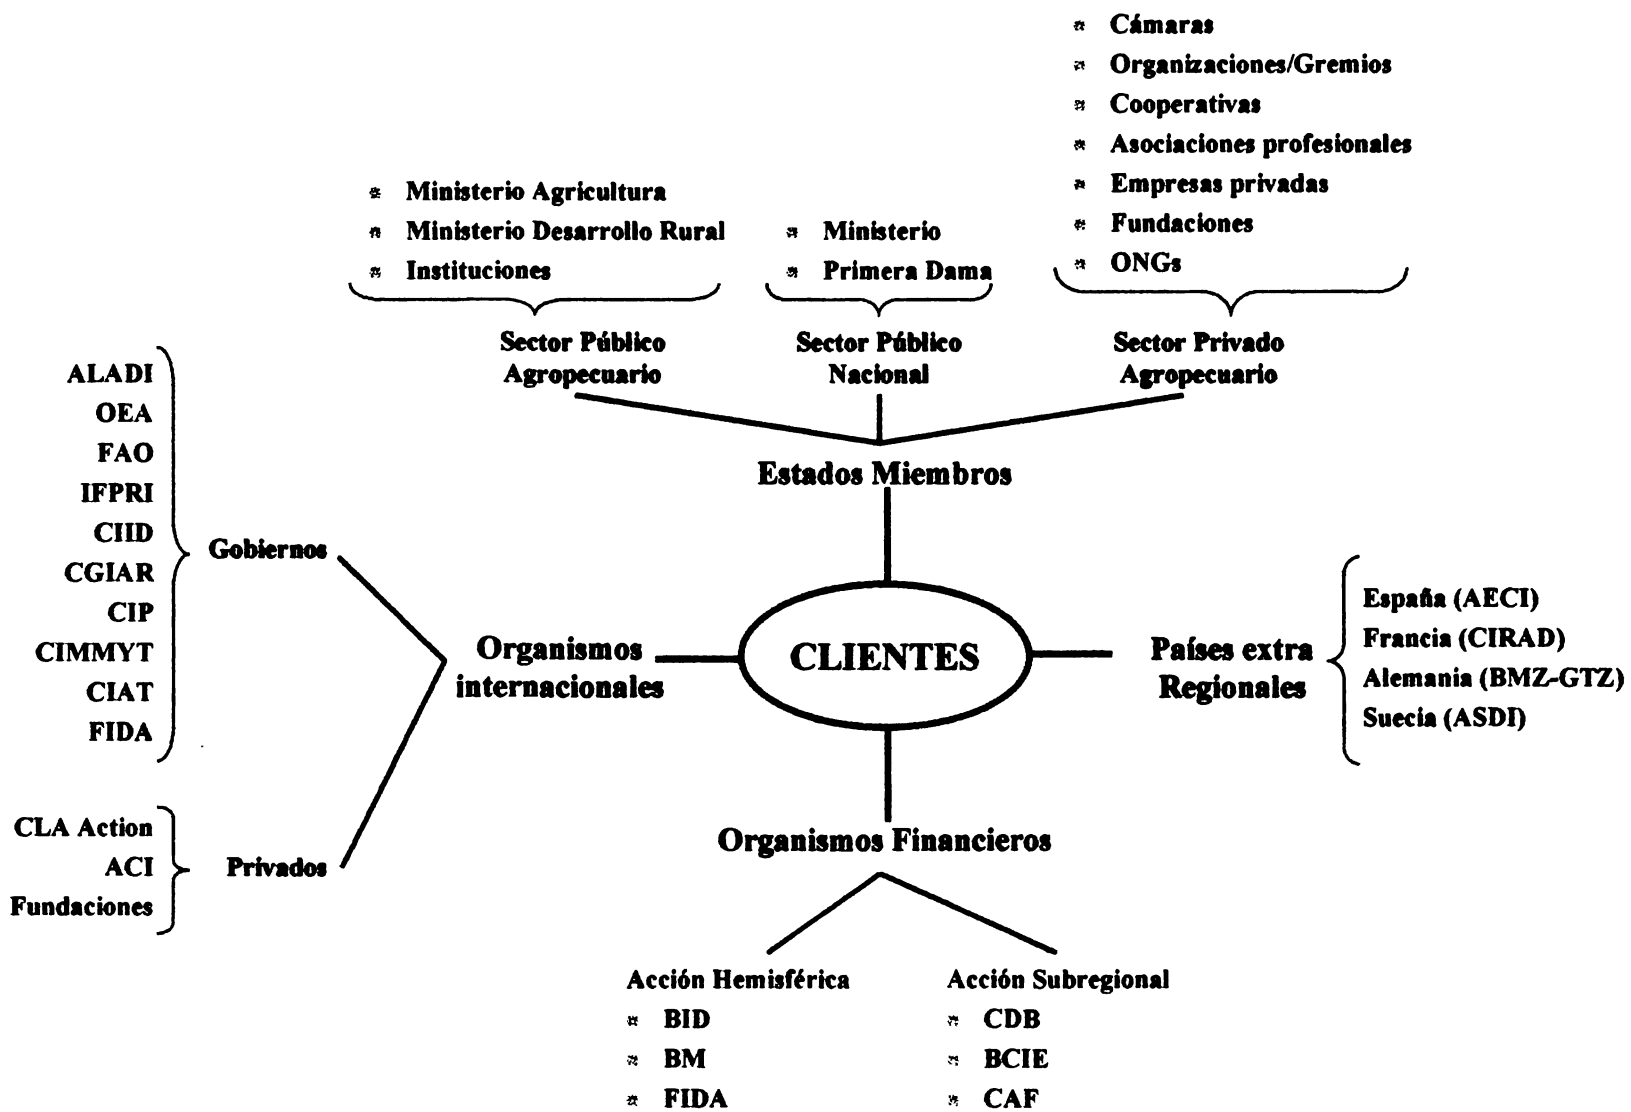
Cámaras
Organizaciones/Gremios
Cooperativas
Asociaciones profesionales
Empresas privadas
Fundaciones
ONGs

Ministerio Agricultura
Ministerio Desarrollo Rural
Instituciones

Ministerio
Primera Dama

Sector Público Agropecuario

Sector Público Nacional

Sector Privado Agropecuario

Estados Miembros

ALADI
OEA
FAO
IFPRI
CIID
CGIAR
CIP
CIMMYT
CIAT
FIDA

Gobiernos

CLA Action
ACI
Fundaciones

Privados

Organismos internacionales

CLIENTES

Países extra Regionales

España (AECI)
Francia (CIRAD)
Alemania (BMZ-GTZ)
Suecia (ASDI)

Organismos Financieros

Acción Hemisférica
BID
BM
FIDA

Acción Subregional
CDB
BCIE
CAF